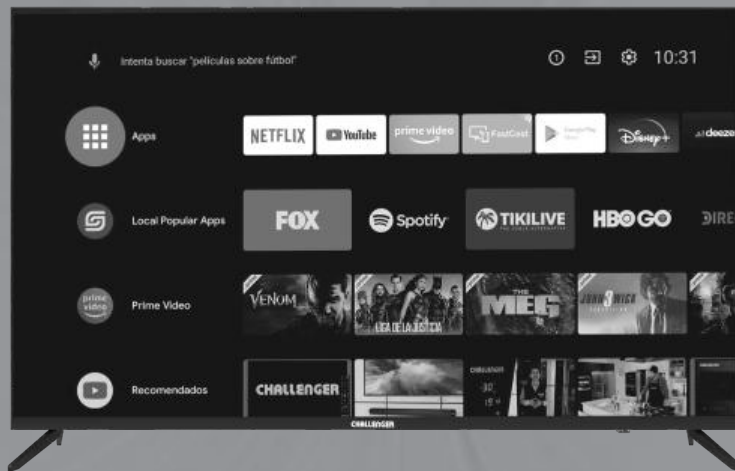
Intenta buscar "películas sobre fútbol"

10:31

Apps

NETFLIX

YouTube

prime video

FastCast

Google Play Store

Disney+

deezer

Local Popular Apps

FOX

Spotify

TIKILIVE

HBO GO

DIRE

Prime Video

VENOM

LIGA DE LA JUSTICIA

MEG

JOHN WICK

Recomendados

CHALLENGER

CHALLENGER

CHALLENGER